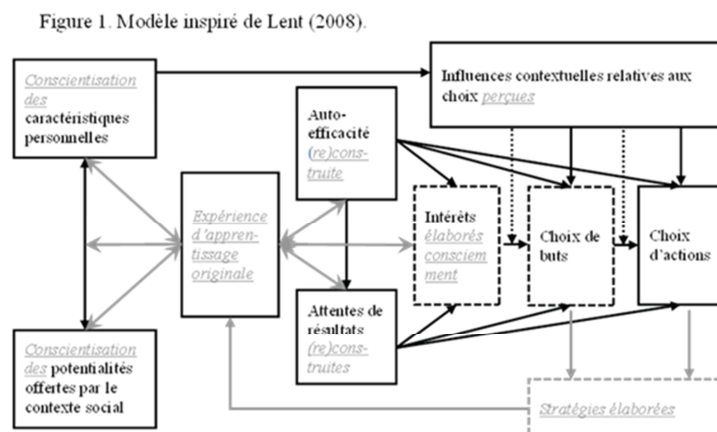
Figure 1. Modèle inspiré de Lent (2008).

Conscientisation des caractéristiques personnelles

Influences contextuelles relatives aux choix perçues

Auto-efficacité (re)construite

Expérience d'apprentissage originale

Intérêts élaborés consciemment

Choix de buts

Choix d'actions

Attentes de résultats (re)construites

Conscientisation des potentialités offertes par le contexte social

Stratégies élaborées